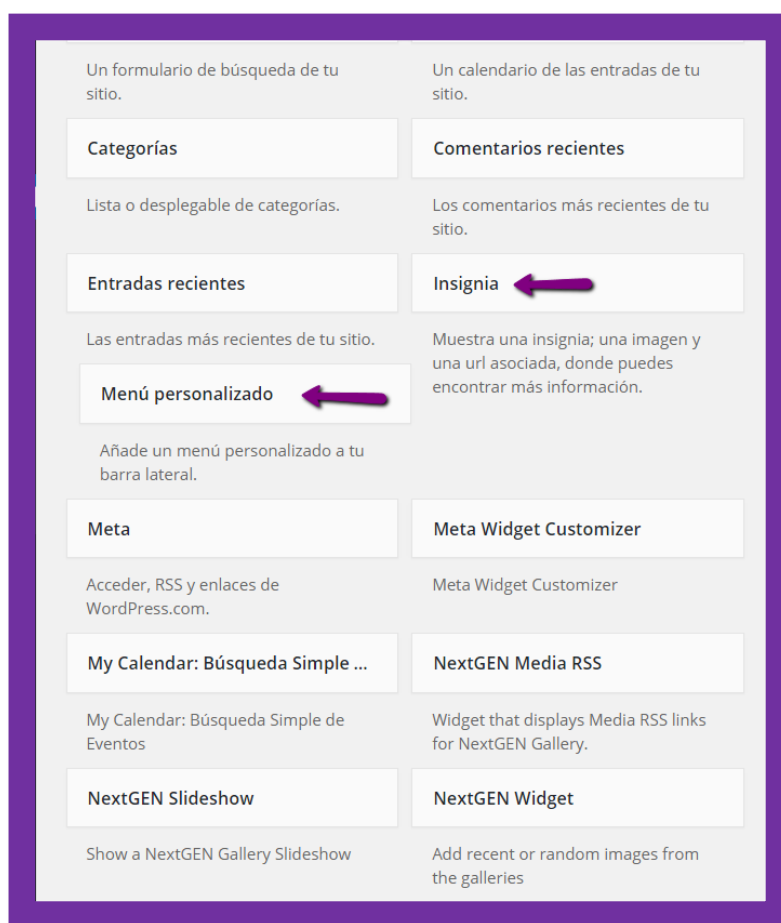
Un formulario de búsqueda de tu sitio.

Un calendario de las entradas de tu sitio.

Categorías

Lista o desplegable de categorías.

Comentarios recientes

Los comentarios más recientes de tu sitio.

Entradas recientes

Las entradas más recientes de tu sitio.

Insignia

Muestra una insignia; una imagen y una url asociada, donde puedes encontrar más información.

Menú personalizado

Añade un menú personalizado a tu barra lateral.

Meta

Acceder, RSS y enlaces de WordPress.com.

Meta Widget Customizer

Meta Widget Customizer

My Calendar: Búsqueda Simple ...

My Calendar: Búsqueda Simple de Eventos

NextGEN Media RSS

Widget that displays Media RSS links for NextGEN Gallery.

NextGEN Slideshow

Show a NextGEN Gallery Slideshow

NextGEN Widget

Add recent or random images from the galleries